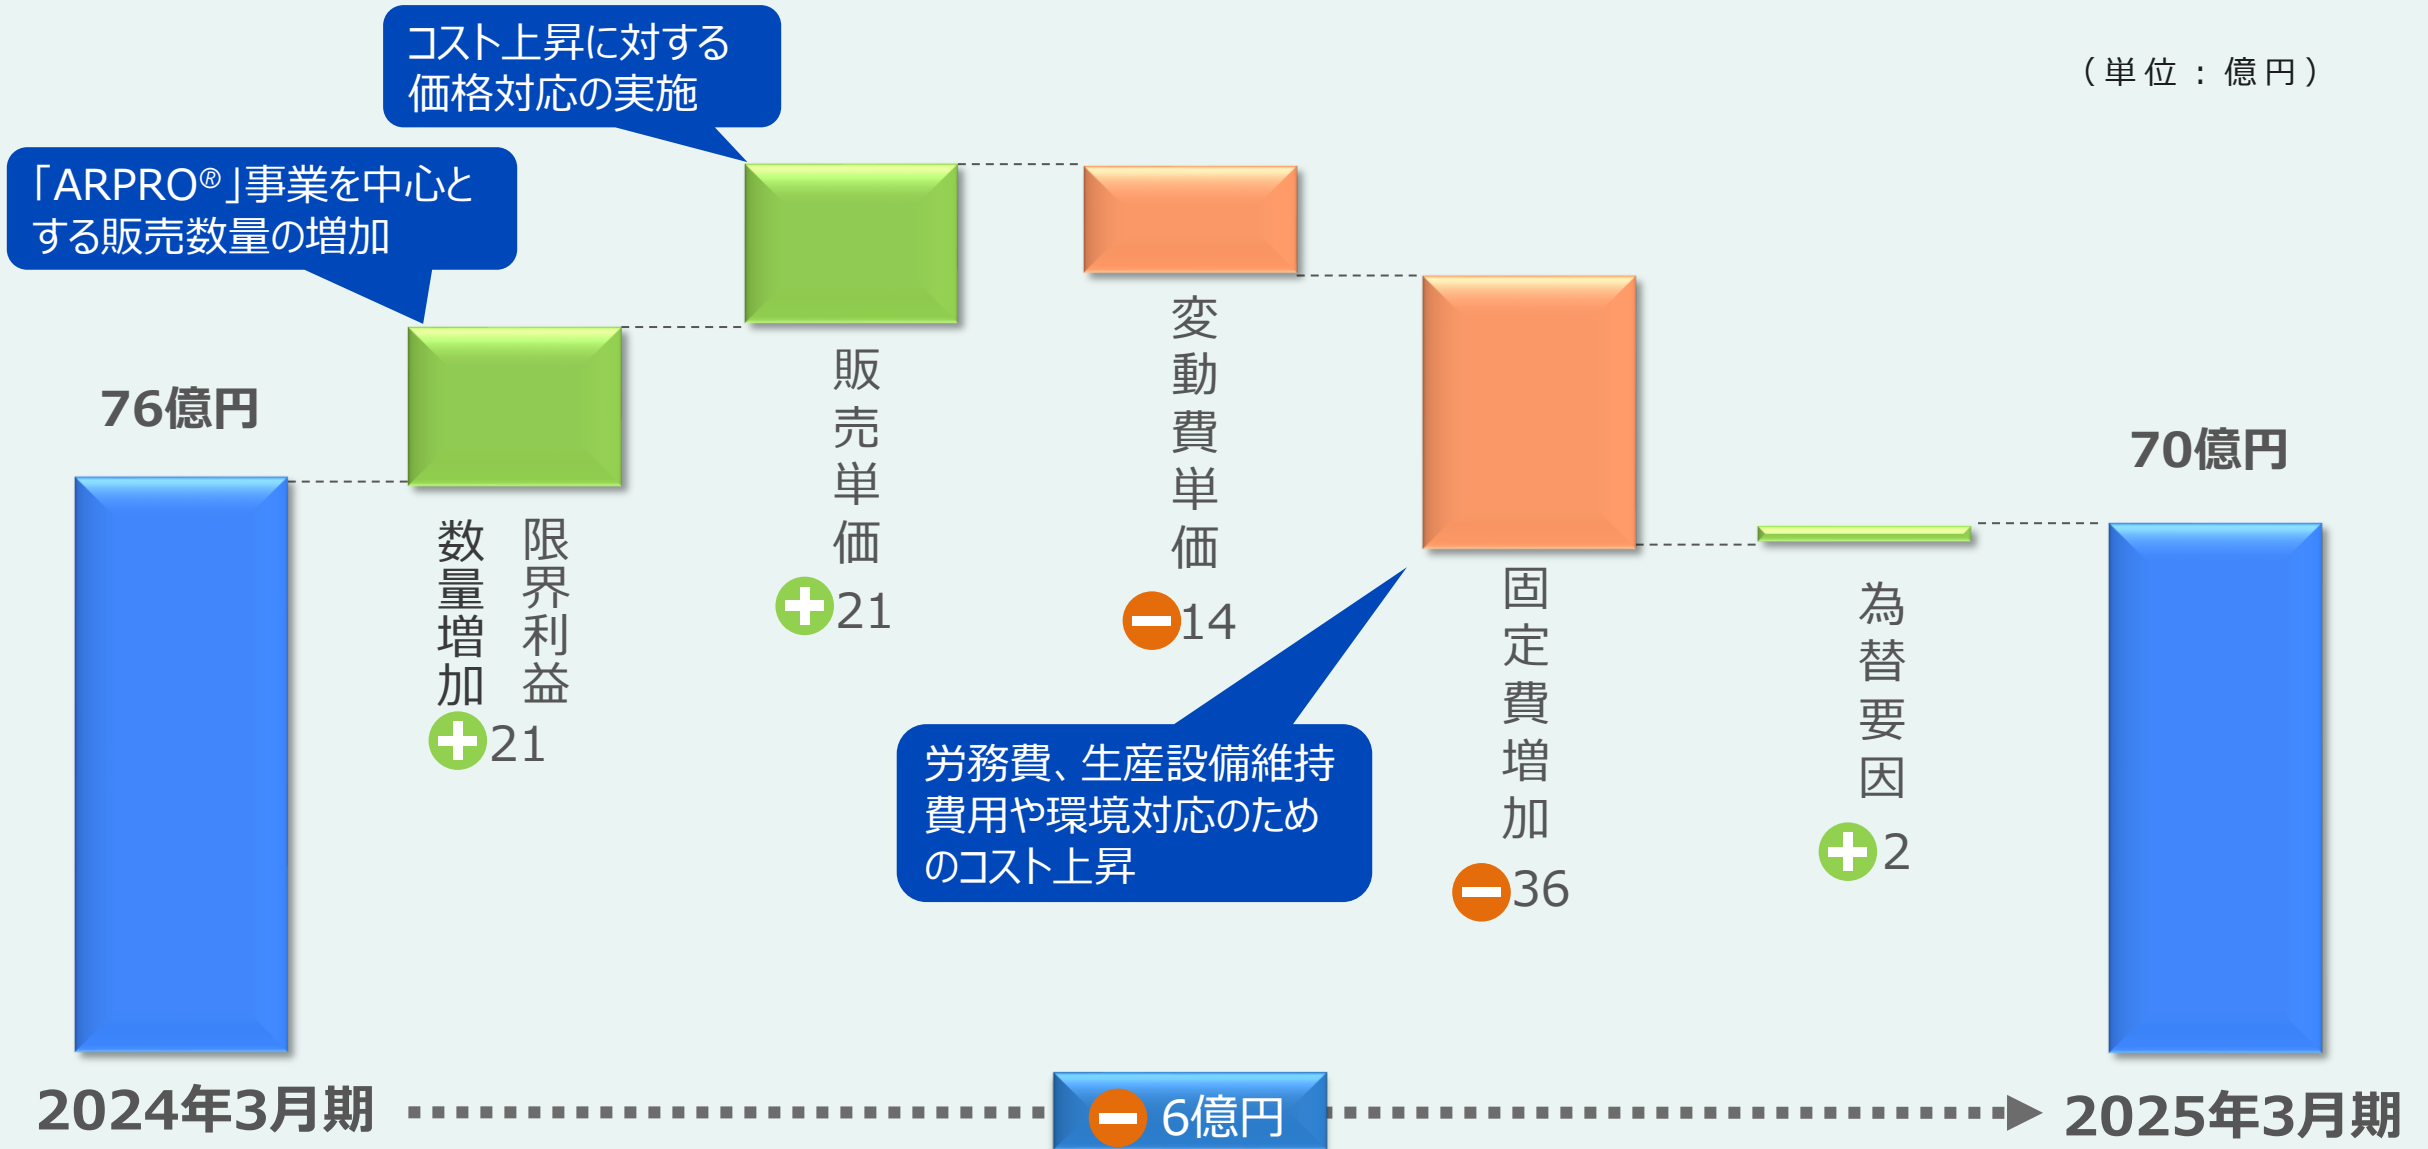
コスト上昇に対する価格対応の実施

（単位：億円）

「ARPRO®」事業を中心とする販売数量の増加

76億円

限界利益数量増加
+21

販売単価
+21

変動費単価
−14

固定費増加
−36

為替要因
+2

70億円

労務費、生産設備維持費用や環境対応のためのコスト上昇

2024年3月期

−6億円

2025年3月期